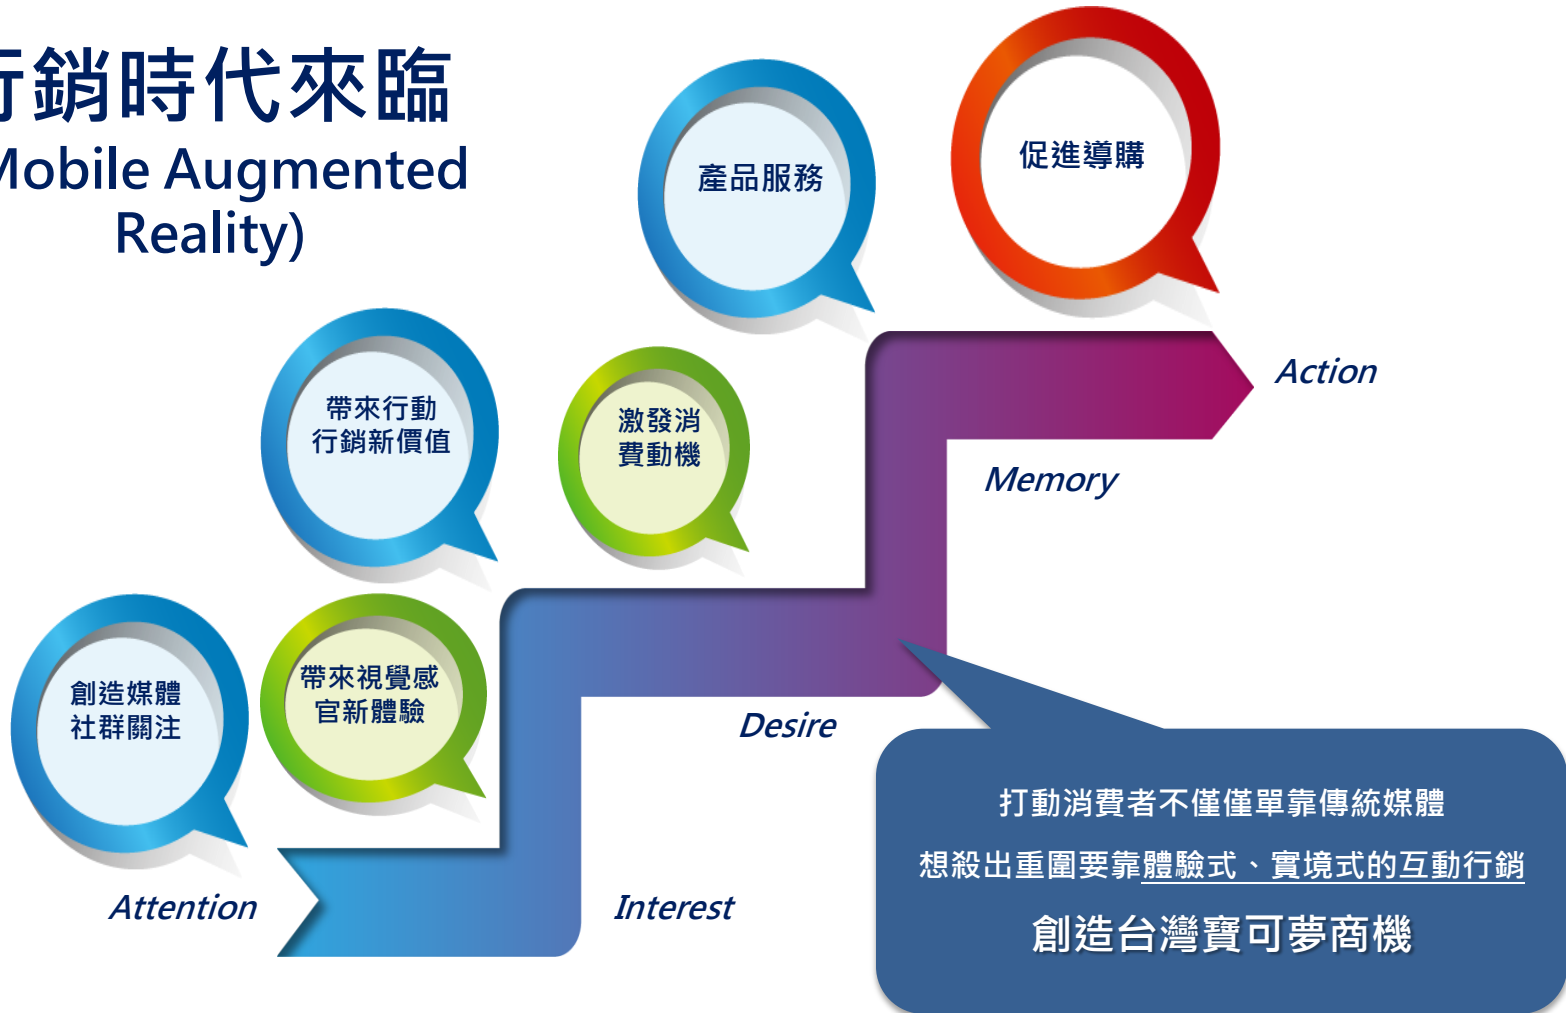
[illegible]銷時代來臨
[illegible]obile Augmented Reality)

產品服務

促進導購

帶來行動行銷新價值

激發消費動機

Action

Memory

創造媒體社群關注

帶來視覺感官新體驗

Desire

Attention

Interest

打動消費者不僅僅單靠傳統媒體
想殺出重圍要靠體驗式、實境式的互動行銷
創造台灣寶可夢商機